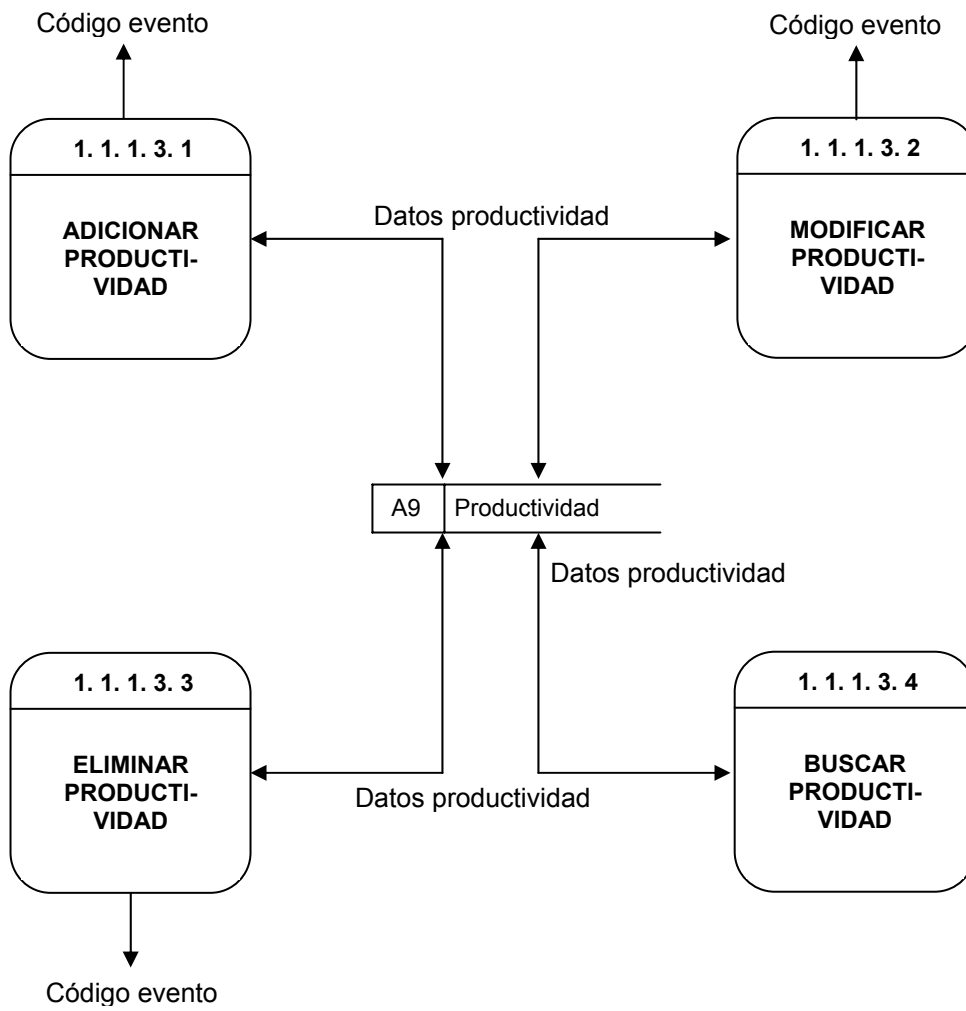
Código evento

Código evento

1. 1. 1. 3. 1

ADICIONAR PRODUCTI-VIDAD

Datos productividad

1. 1. 1. 3. 2

MODIFICAR PRODUCTI-VIDAD

A9 | Productividad

Datos productividad

1. 1. 1. 3. 3

ELIMINAR PRODUCTI-VIDAD

Datos productividad

1. 1. 1. 3. 4

BUSCAR PRODUCTI-VIDAD

Código evento